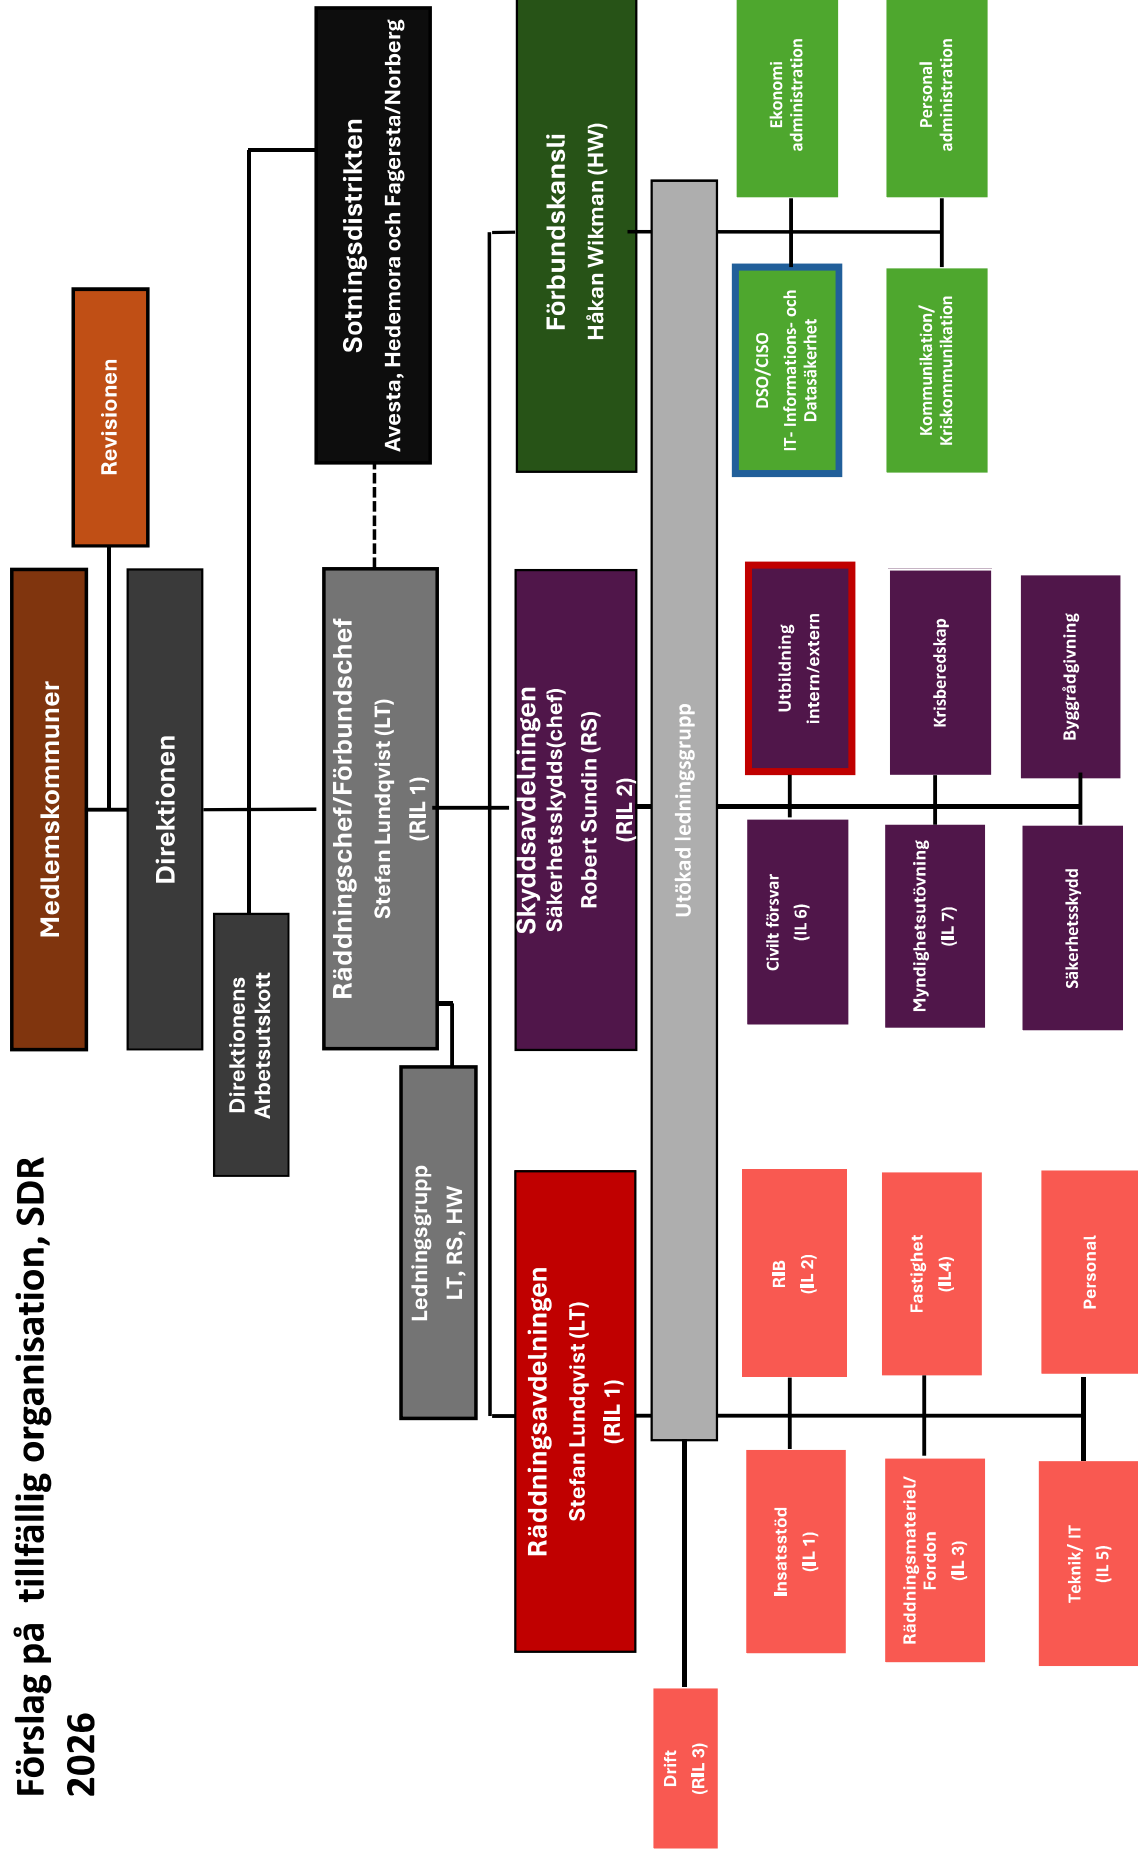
Förslag på tillfällig organisation, SDR 2026

Medlemskommuner

Revisionen

Direktionen

Direktionens Arbetsutskott

Sotningsdistrikten
Avesta, Hedemora och Fagersta/Norberg

Räddningschef/Förbundschef
Stefan Lundqvist (LT)
(RIL 1)

Ledningsgrupp
LT, RS, HW

Förbundskansli
Håkan Wikman (HW)

Skyddsavdelningen
Säkerhetsskydds(chef)
Robert Sundin (RS)
(RIL 2)

Räddningsavdelningen
Stefan Lundqvist (LT)
(RIL 1)

Utökad ledningsgrupp

Ekonomi administration

Personal administration

DSO/CISO
IT- Informations- och Datasäkerhet

Kommunikation/ Kriskommunikation

Utbildning intern/extern

Krisberedskap

Byggrådgivning

Civilt försvar
(IL 6)

Myndighetsutövning
(IL 7)

Säkerhetsskydd

RIB
(IL 2)

Fastighet
(IL4)

Personal

Insatsstöd
(IL 1)

Räddningsmateriel/ Fordon
(IL 3)

Teknik/ IT
(IL 5)

Drift
(RIL 3)